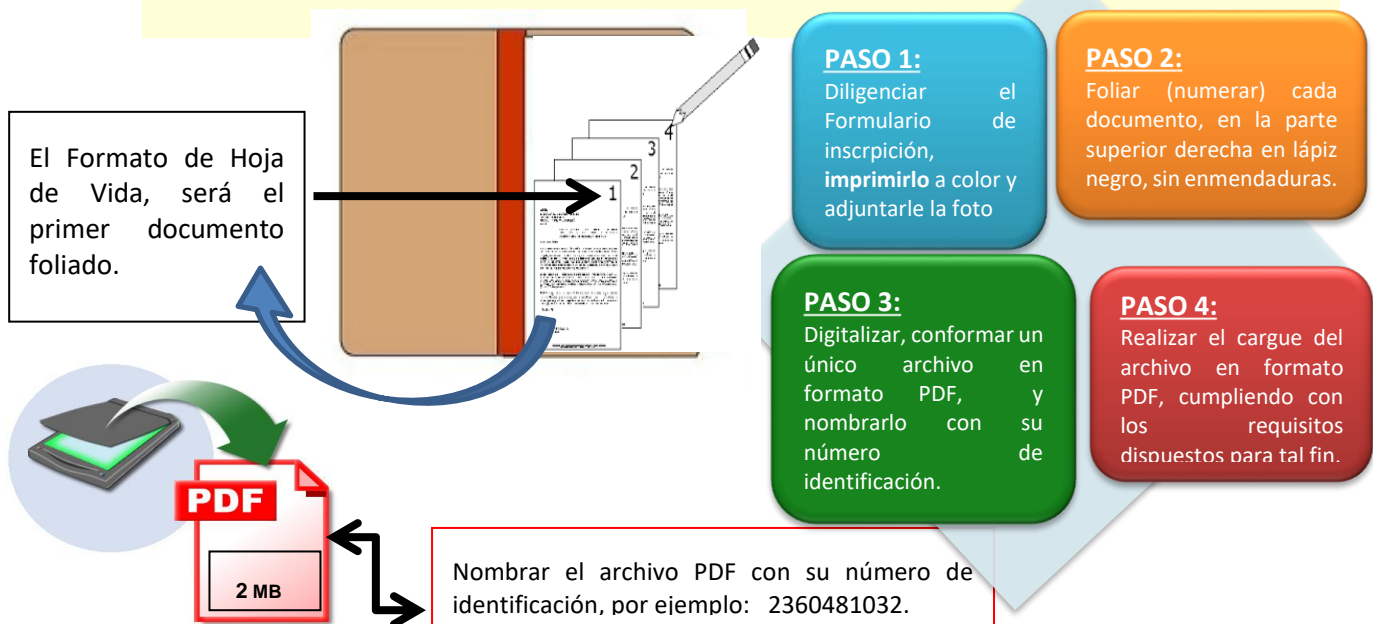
El Formato de Hoja de Vida, será el primer documento foliado.

4
3
2
1

PASO 1:
Diligenciar el Formulario de inscrpición, **imprimirlo** a color y adjuntarle la foto

PASO 2:
Foliar (numerar) cada documento, en la parte superior derecha en lápiz negro, sin enmendaduras.

PASO 3:
Digitalizar, conformar un único archivo en formato PDF, y nombrarlo con su número de identificación.

PASO 4:
Realizar el cargue del archivo en formato PDF, cumpliendo con los requisitos dispuestos para tal fin.

PDF
2 MB

Nombrar el archivo PDF con su número de identificación, por ejemplo: 2360481032.